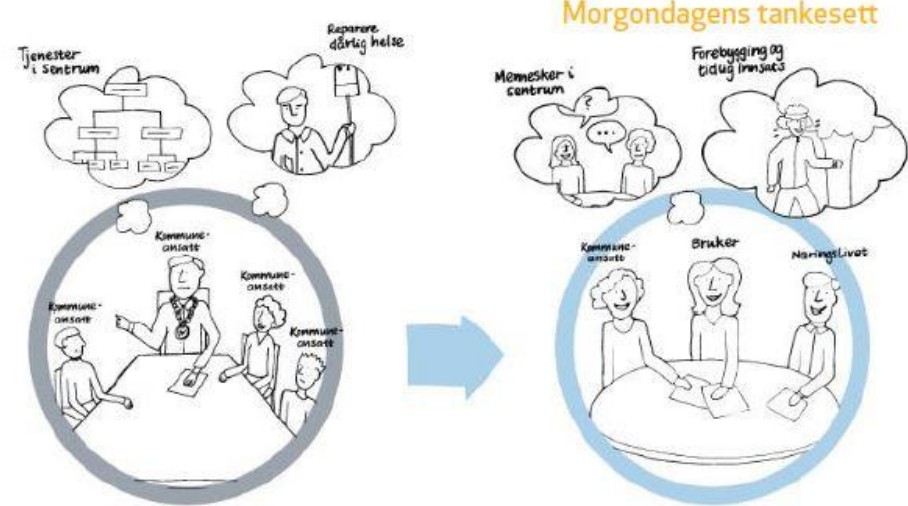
Morgondagens tankesett

Tjenester i sentrum

Reparere dårlig helse

Kommune-ansatt

Kommune-ansatt

Kommune-ansatt

Kommune-ansatt

Mennesker i sentrum

?

...

Forebygging og tidlig innsats

Kommune-ansatt

Bruker

Næringslivet